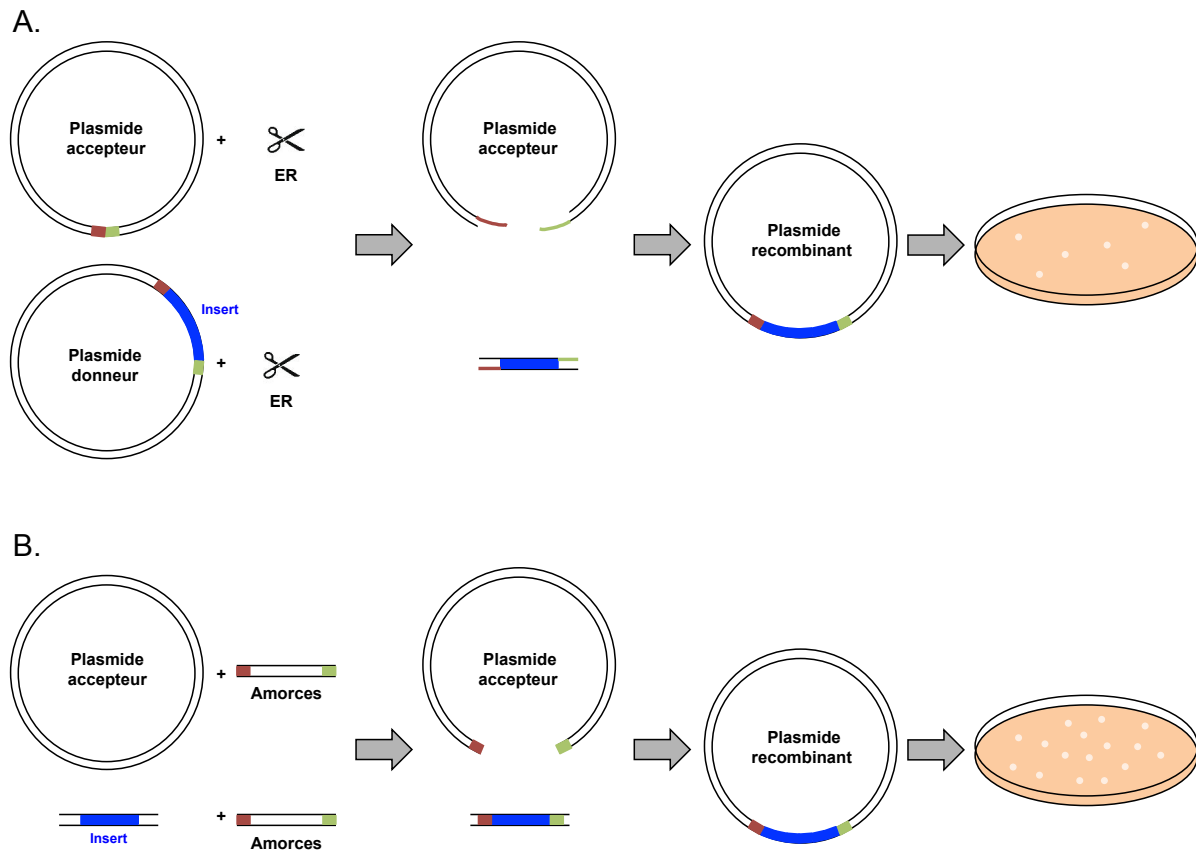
A.

Plasmide accepteur

+

ER

Insert

Plasmide donneur

+

ER

Plasmide accepteur

Plasmide recombinant

B.

Plasmide accepteur

+

Amorces

Insert

+

Amorces

Plasmide accepteur

Plasmide recombinant